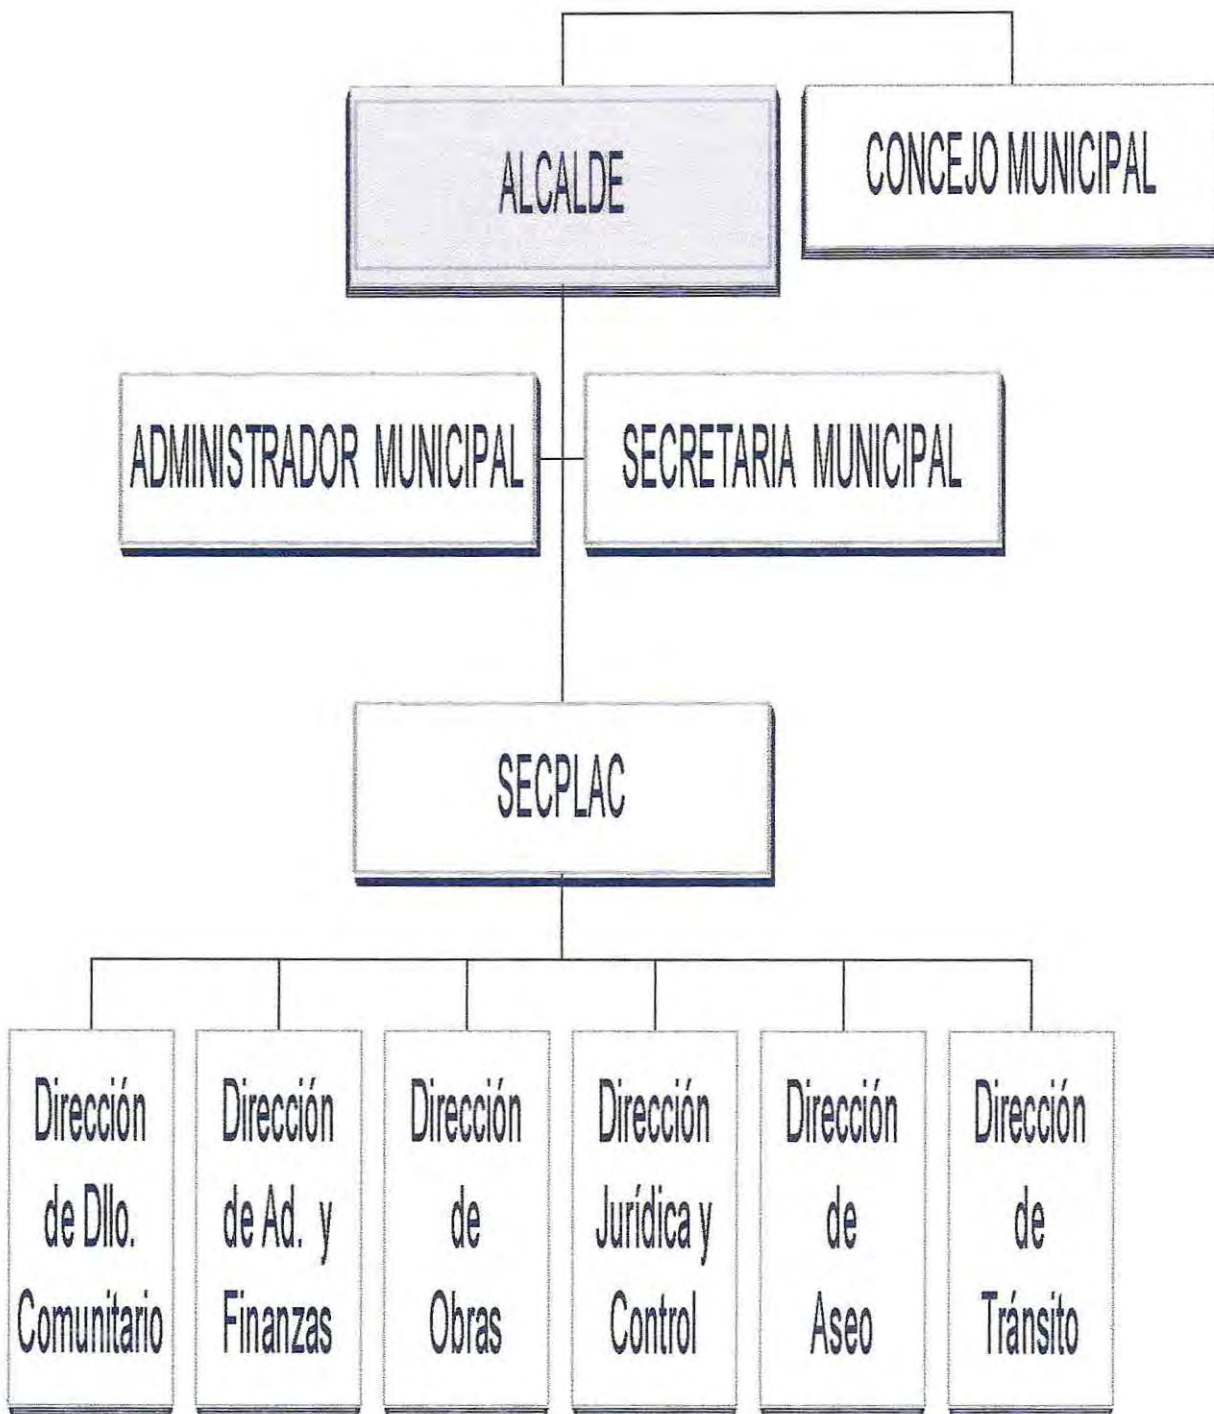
ALCALDE

CONCEJO MUNICIPAL

ADMINISTRADOR MUNICIPAL

SECRETARIA MUNICIPAL

SECPLAC

Dirección de Dllo. Comunitario

Dirección de Ad. y Finanzas

Dirección de Obras

Dirección Jurídica y Control

Dirección de Aseo

Dirección de Tránsito